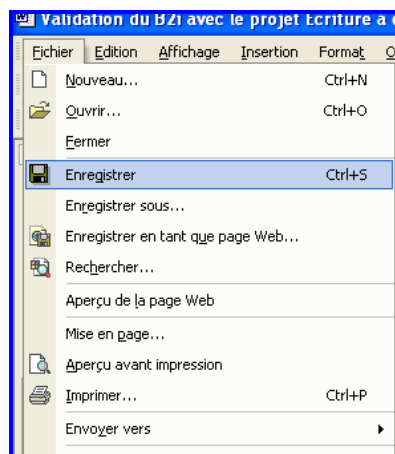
Validation du B2i avec le projet Ecriture a

Fichier Edition Affichage Insertion Format O

Nouveau... Ctrl+N
Ouvrir... Ctrl+O
Fermer
Enregistrer Ctrl+S
Enregistrer sous...
Enregistrer en tant que page Web...
Rechercher...
Aperçu de la page Web
Mise en page...
Aperçu avant impression
Imprimer... Ctrl+P
Envoyer vers